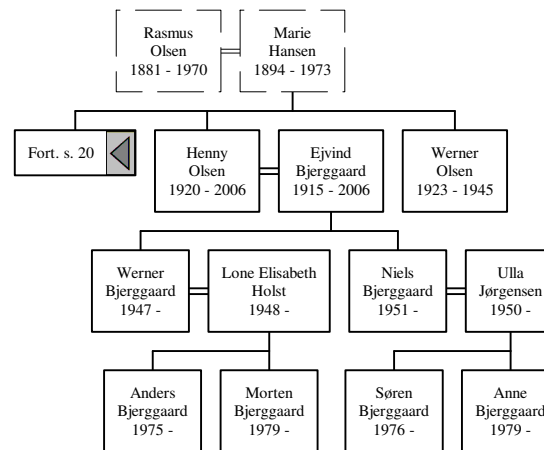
Rasmus Olsen 1881 - 1970

Marie Hansen 1894 - 1973

Fort. s. 20

Henny Olsen 1920 - 2006

Ejvind Bjerggaard 1915 - 2006

Werner Olsen 1923 - 1945

Werner Bjerggaard 1947 -

Lone Elisabeth Holst 1948 -

Niels Bjerggaard 1951 -

Ulla Jørgensen 1950 -

Anders Bjerggaard 1975 -

Morten Bjerggaard 1979 -

Søren Bjerggaard 1976 -

Anne Bjerggaard 1979 -